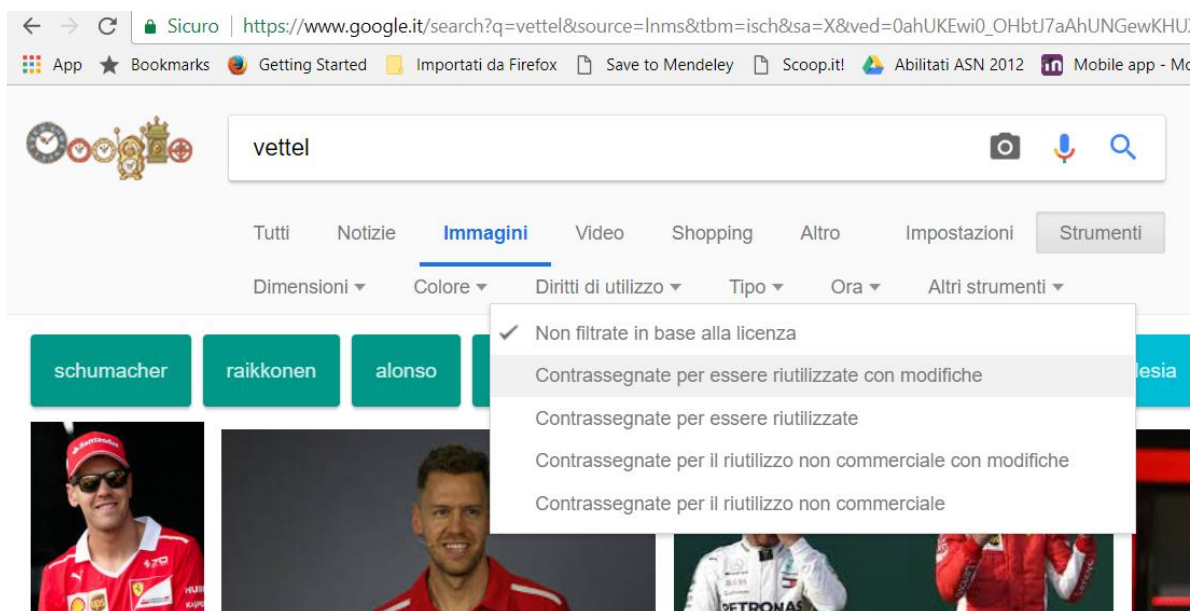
Sicuro | https://www.google.it/search?q=vettel&source=lnms&tbm=isch&sa=X&ved=0ahUKEwi0_OHbtJ7aAhUNGewKHU

App Bookmarks Getting Started Importati da Firefox Save to Mendeley Scoop.it! Abilitati ASN 2012 Mobile app - Mo

vettel

Tutti Notizie Immagini Video Shopping Altro Impostazioni Strumenti

Dimensioni ▾ Colore ▾ Diritti di utilizzo ▾ Tipo ▾ Ora ▾ Altri strumenti ▾

✓ Non filtrate in base alla licenza
Contrassegnate per essere riutilizzate con modifiche
Contrassegnate per essere riutilizzate
Contrassegnate per il riutilizzo non commerciale con modifiche
Contrassegnate per il riutilizzo non commerciale

schumacher raikkonen alonso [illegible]desia

PETRONAS